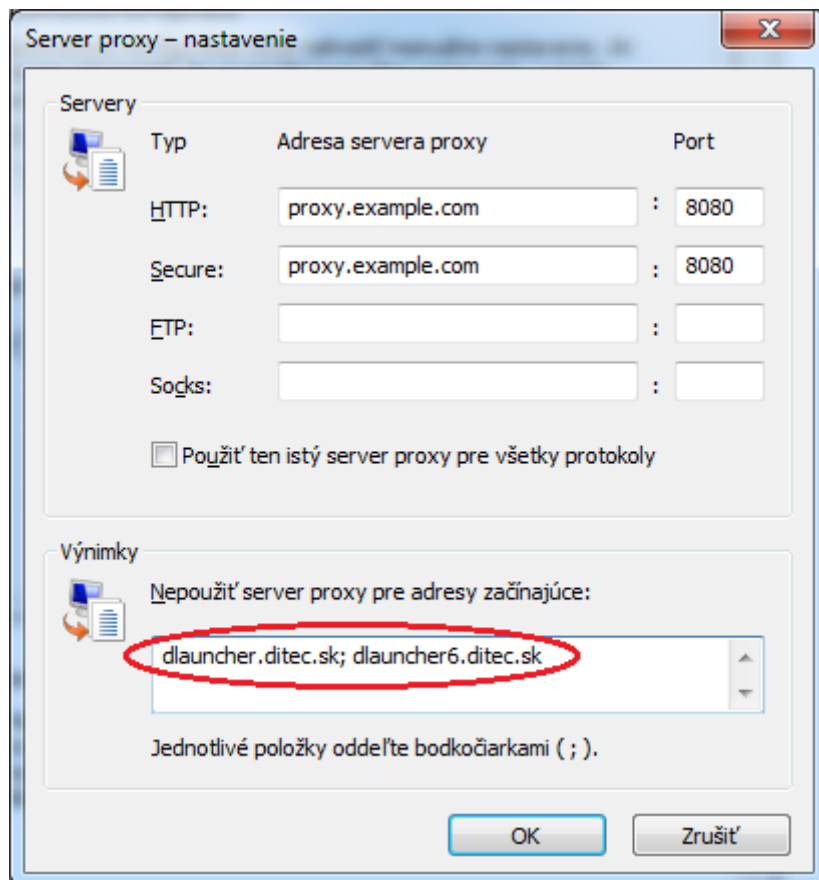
Server proxy – nastavenie

Servery

Typ Adresa servera proxy Port

HTTP: proxy.example.com : 8080

Secure: proxy.example.com : 8080

FTP: :

Socks: :

Použiť ten istý server proxy pre všetky protokoly

Výnimky

Nepoužiť server proxy pre adresy začínajúce:

dlauncher.ditec.sk; dlauncher6.ditec.sk

Jednotlivé položky oddeľte bodkočiarkami ( ; ).

OK Zrušiť